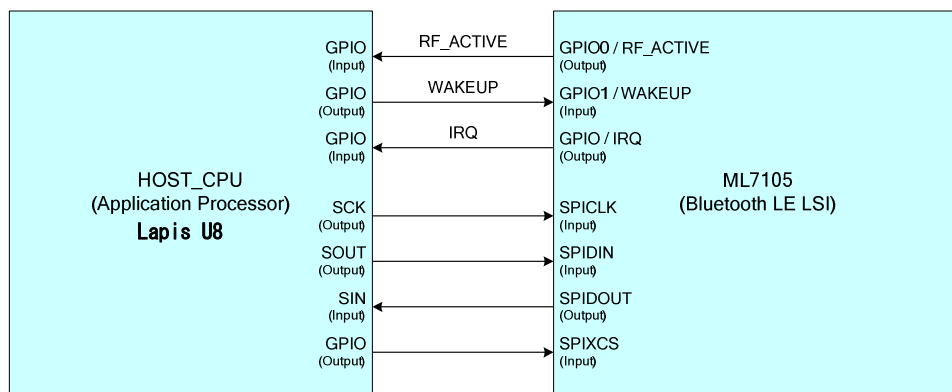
HOST_CPU
(Application Processor)
Lapis U8

GPIO
(Input)
GPIO
(Output)
GPIO
(Input)
SCK
(Output)
SOUT
(Output)
SIN
(Input)
GPIO
(Output)

RF_ACTIVE
WAKEUP
IRQ

GPIO0 / RF_ACTIVE
(Output)
GPIO1 / WAKEUP
(Input)
GPIO / IRQ
(Output)
SPICLK
(Input)
SPIDIN
(Input)
SPIDOUT
(Output)
SPIXCS
(Input)

ML7105
(Bluetooth LE LSI)